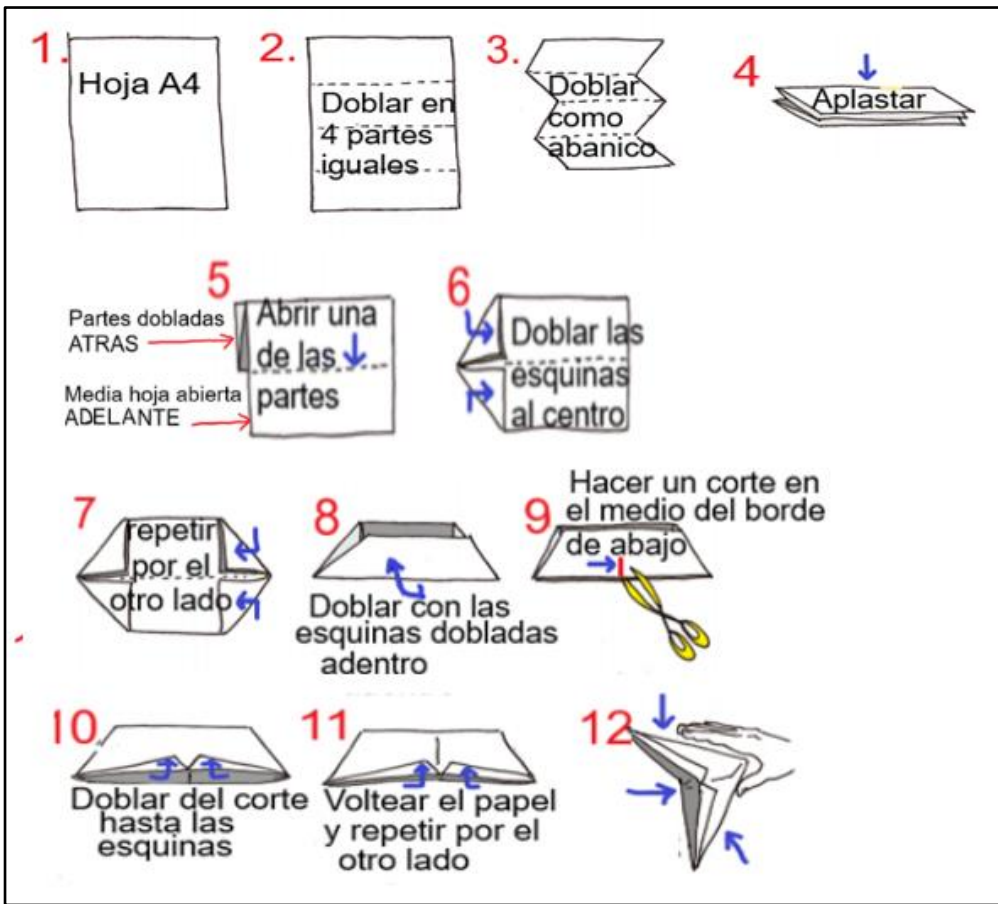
1. Hoja A4

2. Doblar en 4 partes iguales

3. Doblar como abanico

4 Aplastar

5 Partes dobladas ATRAS

Media hoja abierta ADELANTE

Abrir una de las partes

6 Doblar las esquinas al centro

7 repetir por el otro lado

8 Doblar con las esquinas dobladas adentro

9 Hacer un corte en el medio del borde de abajo

10 Doblar del corte hasta las esquinas

11 Voltear el papel y repetir por el otro lado

12